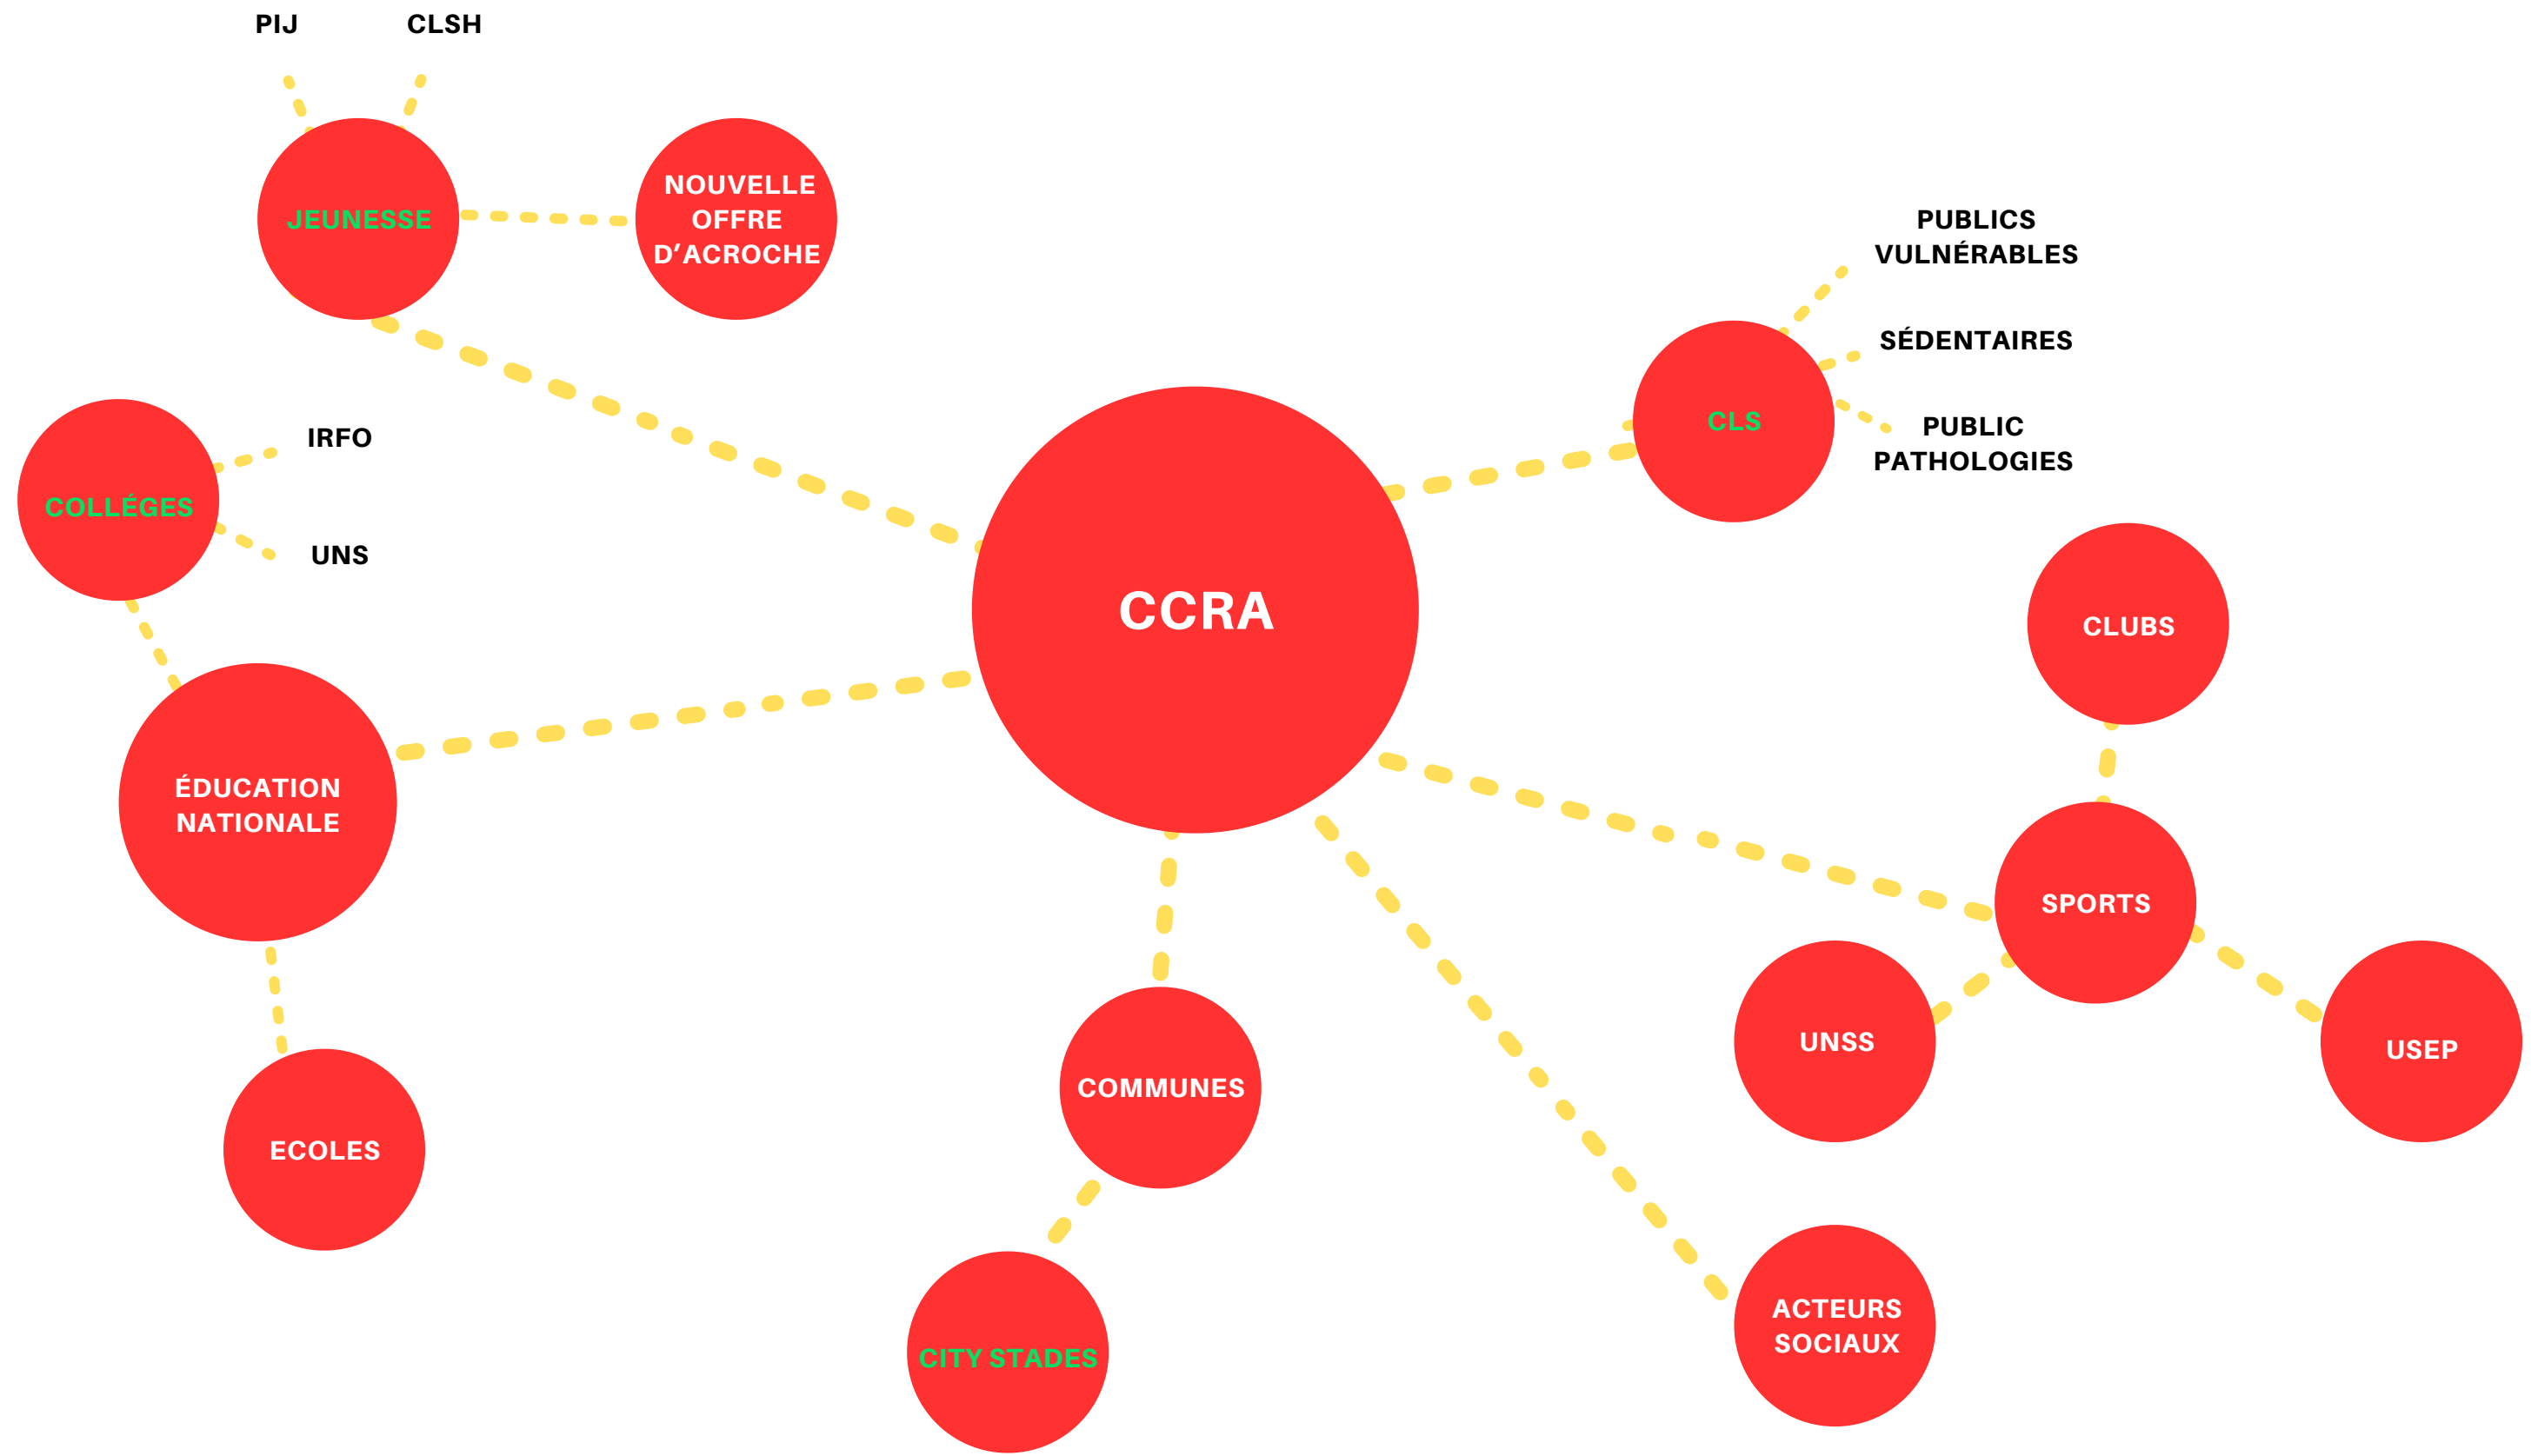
PIJ
CLSH

JEUNESSE

NOUVELLE OFFRE D'ACROCHE

PUBLICS VULNÉRABLES

SÉDENTAIRES

CLS

PUBLIC PATHOLOGIES

COLLÉGES

IRFO

UNS

CCRA

CLUBS

ÉDUCATION NATIONALE

SPORTS

UNSS

USEP

ECOLES

COMMUNES

CITY STADES

ACTEURS SOCIAUX